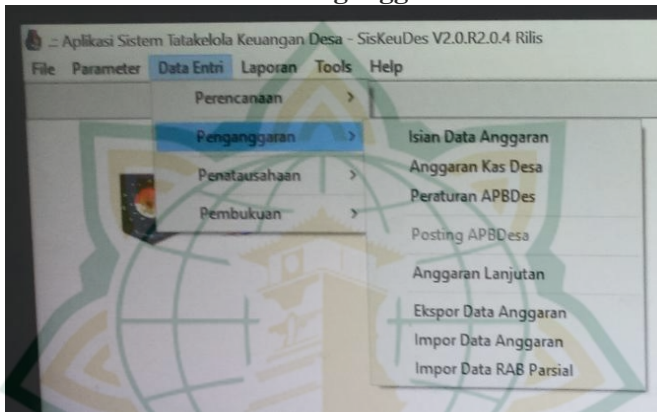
.:: Aplikasi Sistem Tatakelola Keuangan Desa - SisKeuDes V2.0.R2.0.4 Rilis

File Parameter Data Entri Laporan Tools Help

Perencanaan
Penganggaran
Penatausahaan
Pembukuan

Isian Data Anggaran
Anggaran Kas Desa
Peraturan APBDes
Posting APBDesa
Anggaran Lanjutan
Ekspor Data Anggaran
Impor Data Anggaran
Impor Data RAB Parsial